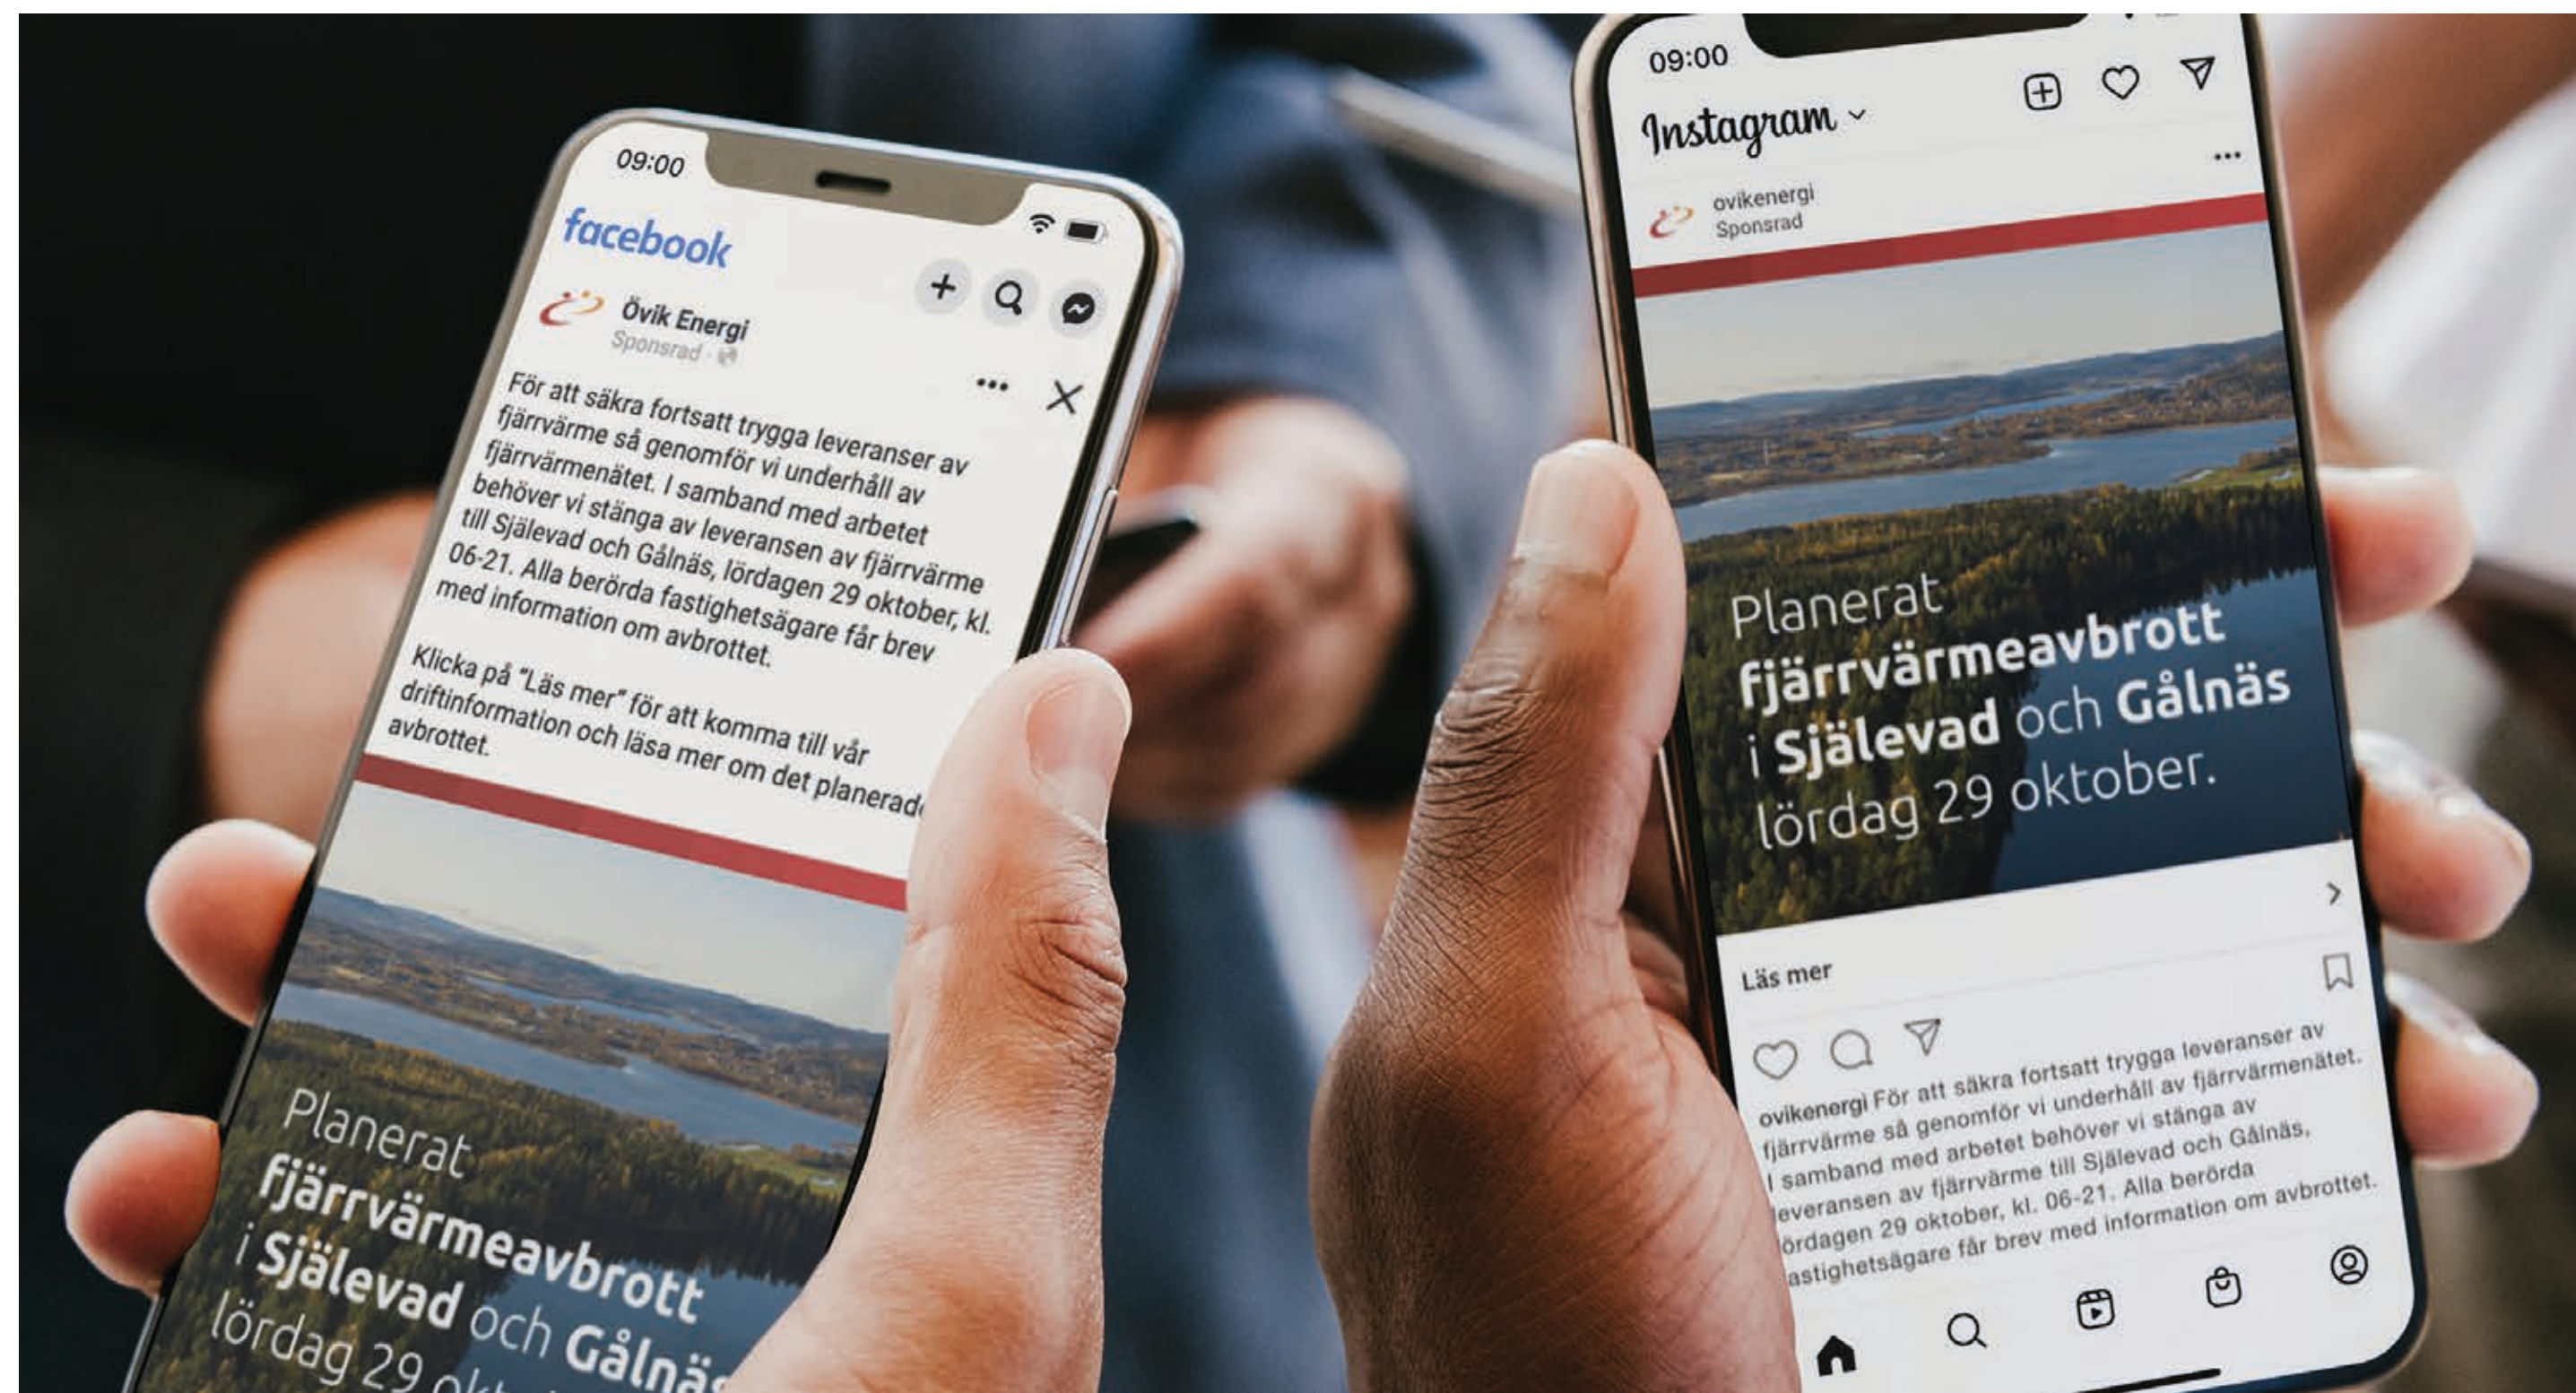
09:00

facebook

Övik Energi
Sponsrad ·

För att säkra fortsatt trygga leveranser av fjärrvärme så genomför vi underhåll av fjärrvärmenätet. I samband med arbetet behöver vi stänga av leveransen av fjärrvärme till Själevad och Gålnäs, lördagen 29 oktober, kl. 06-21. Alla berörda fastighetsägare får brev med information om avbrottet.

Klicka på "Läs mer" för att komma till vår driftinformation och läsa mer om det planerad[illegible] avbrottet.

Planerat fjärrvärmeavbrott i Själevad och Gålnä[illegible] lördag 29 ok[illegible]

09:00

Instagram

ovikenergi
Sponsrad

Planerat fjärrvärmeavbrott i Själevad och Gålnäs lördag 29 oktober.

Läs mer

ovikenergi För att säkra fortsatt trygga leveranser av fjärrvärme så genomför vi underhåll av fjärrvärmenätet. I samband med arbetet behöver vi stänga av leveransen av fjärrvärme till Själevad och Gålnäs, lördagen 29 oktober, kl. 06-21. Alla berörda fastighetsägare får brev med information om avbrottet.